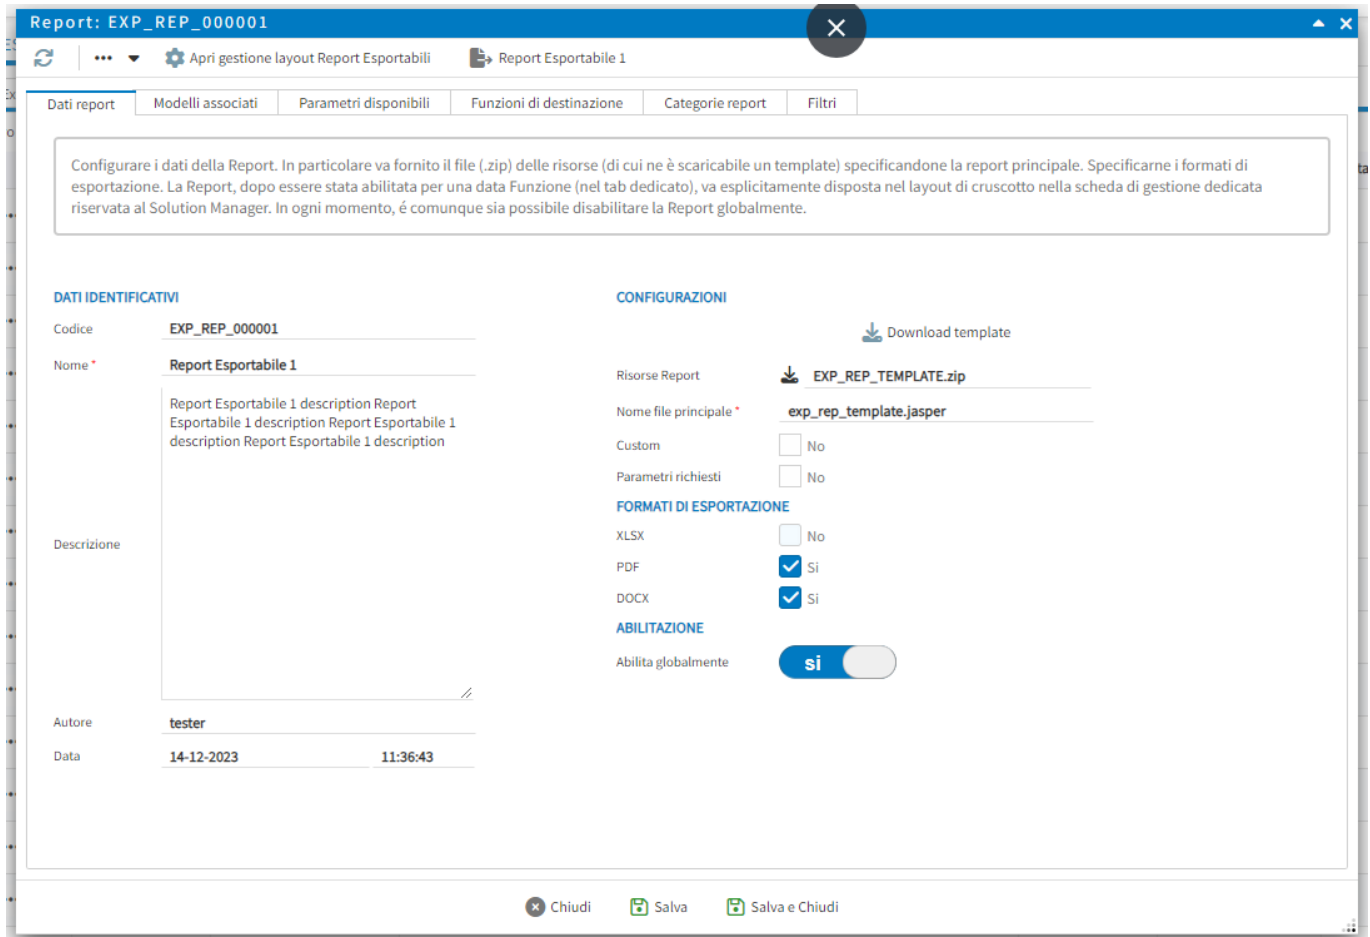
Report: EXP_REP_000001

Apri gestione layout Report Esportabili

Report Esportabile 1

Dati report | Modelli associati | Parametri disponibili | Funzioni di destinazione | Categorie report | Filtri

Configurare i dati della Report. In particolare va fornito il file (.zip) delle risorse (di cui ne è scaricabile un template) specificandone la report principale. Specificarne i formati di esportazione. La Report, dopo essere stata abilitata per una data Funzione (nel tab dedicato), va esplicitamente disposta nel layout di cruscotto nella scheda di gestione dedicata riservata al Solution Manager. In ogni momento, é comunque sia possibile disabilitare la Report globalmente.

DATI IDENTIFICATIVI

Codice EXP_REP_000001

Nome * Report Esportabile 1

Descrizione Report Esportabile 1 description Report Esportabile 1 description Report Esportabile 1 description Report Esportabile 1 description

Autore tester

Data 14-12-2023 11:36:43

CONFIGURAZIONI

Download template

Risorse Report EXP_REP_TEMPLATE.zip

Nome file principale * exp_rep_template.jasper

Custom No

Parametri richiesti No

FORMATI DI ESPORTAZIONE

XLSX No

PDF Si

DOCX Si

ABILITAZIONE

Abilita globalmente si

Chiudi Salva Salva e Chiudi